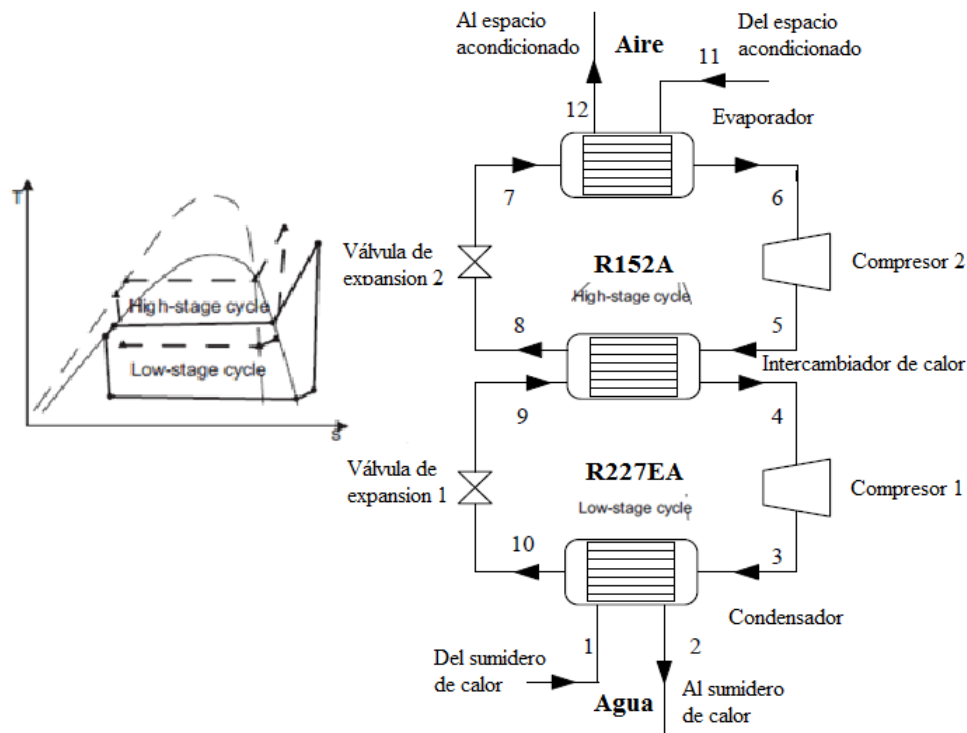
T

High-stage cycle

Low-stage cycle

s

Al espacio acondicionado

Aire

Del espacio acondicionado

11

12

Evaporador

7

6

Válvula de expansion 2

R152A

High-stage cycle

Compresor 2

8

5

Intercambiador de calor

9

4

Válvula de expansion 1

R227EA

Low-stage cycle

Compresor 1

10

3

Condensador

1

2

Del sumidero de calor

Agua

Al sumidero de calor